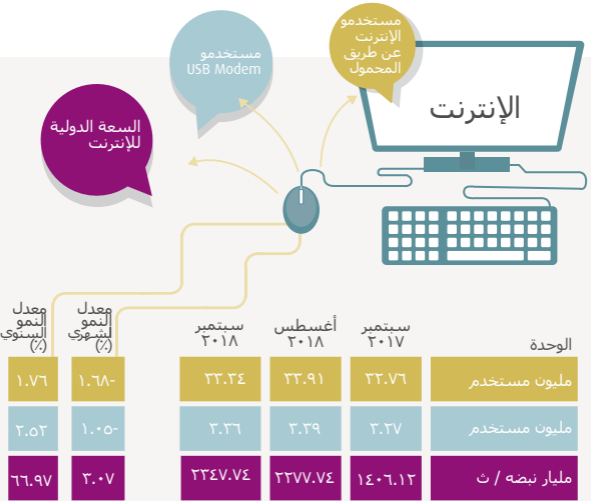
مستخدمو الإنترنت عن طريق المحمول

مستخدمو USB Modem

السعة الدولية للإنترنت

الإنترنت

| الوحدة | سبتمبر ٢٠١٧ | أغسطس ٢٠١٨ | سبتمبر ٢٠١٨ | معدل النمو الشهري (٪) | معدل النمو السنوي (٪) |
|---|---|---|---|---|---|
| مليون مستخدم | ٣٢.٧٦ | ٣٣.٩١ | ٣٣.٣٤ | ١.٦٨- | ١.٧٦ |
| مليون مستخدم | ٣.٢٧ | ٣.٣٩ | ٣.٣٦ | ١.٠٥- | ٢.٥٢ |
| مليار نبضة / ث | ١٤٠٦.١٢ | ٢٢٧٧.٧٤ | ٢٣٤٧.٧٤ | ٣.٠٧ | ٦٦.٩٧ |